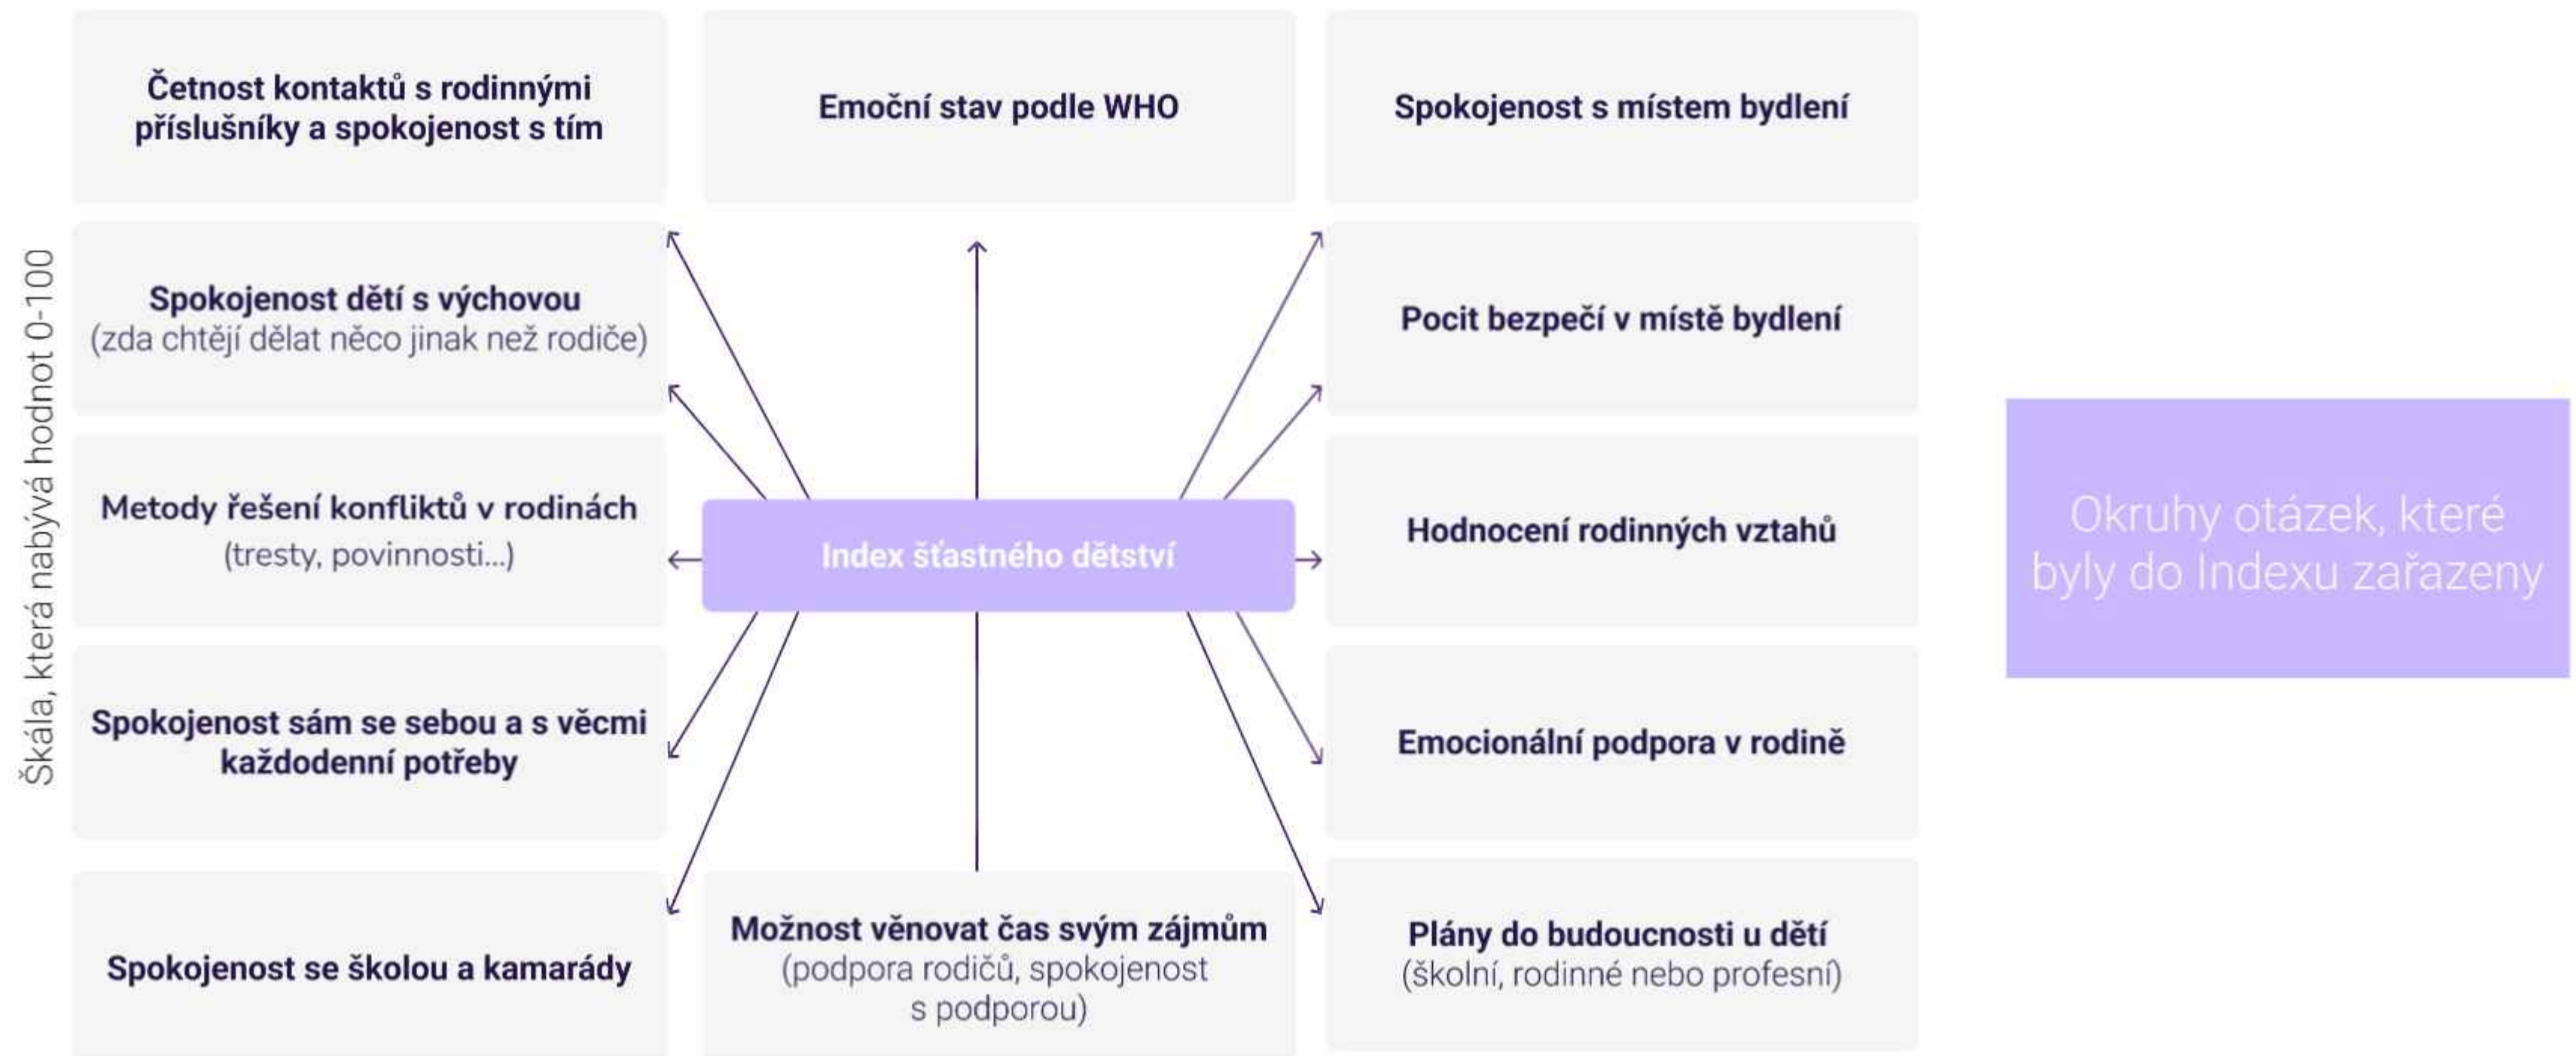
Okruhy otázek, které byly do Indexu zařazeny

Škála, která nabývá hodnot 0-100

Četnost kontaktů s rodinnými příslušníky a spokojenost s tím

Emoční stav podle WHO

Spokojenost s místem bydlení

Spokojenost dětí s výchovou
(zda chtějí dělat něco jinak než rodiče)

Pocit bezpečí v místě bydlení

Metody řešení konfliktů v rodinách
(tresty, povinnosti...)

Index šťastného dětství

Hodnocení rodinných vztahů

Spokojenost sám se sebou a s věcmi každodenní potřeby

Emocionální podpora v rodině

Spokojenost se školou a kamarády

Možnost věnovat čas svým zájmům
(podpora rodičů, spokojenost s podporou)

Plány do budoucnosti u dětí
(školní, rodinné nebo profesní)